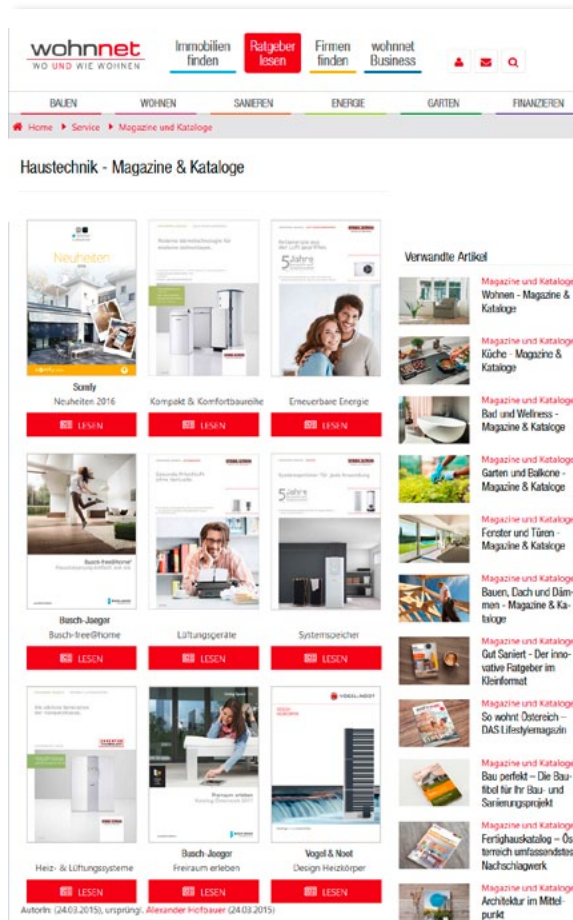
wohnnet
WO UND WIE WOHNEN

Immobilien finden | Ratgeber lesen | Firmen finden | wohnnet Business

BAUEN | WOHNEN | SANIEREN | ENERGIE | GARTEN | FINANZIEREN

Home ▸ Service ▸ Magazine und Kataloge

Haustechnik - Magazine & Kataloge

Neuheiten
Somfy
Neuheiten 2016
LESEN

Kompakt & Komfortbaureihe
LESEN

5 Jahre
Erneuerbare Energie
LESEN

Busch-free@home
Busch-Jaeger
Busch-free@home
LESEN

Lüftungsgeräte
LESEN

5 Jahre
Systemspeicher
LESEN

Heiz- & Lüftungssysteme
LESEN

Busch-Jaeger
Freiraum erleben
LESEN

VOGEL&NOOT
Vogel & Noot
Design Heizkörper
LESEN

Autorin: (24.03.2015), ursprüngl. Alexander Hofbauer (24.03.2015)

Verwandte Artikel

Magazine und Kataloge
Wohnen - Magazine & Kataloge

Magazine und Kataloge
Küche - Magazine & Kataloge

Magazine und Kataloge
Bad und Wellness - Magazine & Kataloge

Magazine und Kataloge
Garten und Balkone - Magazine & Kataloge

Magazine und Kataloge
Fenster und Türen - Magazine & Kataloge

Magazine und Kataloge
Bauen, Dach und Dämmen - Magazine & Kataloge

Magazine und Kataloge
Gut Saniert - Der innovative Ratgeber im Kleinformat

Magazine und Kataloge
So wohnt Österreich – DAS Lifestylemagazin

Magazine und Kataloge
Bau perfekt – Die Baufibel für Ihr Bau- und Sanierungsprojekt

Magazine und Kataloge
Fertighauskatalog – Österreich umfassendstes Nachschlagwerk

Magazine und Kataloge
Architektur im Mittelpunkt